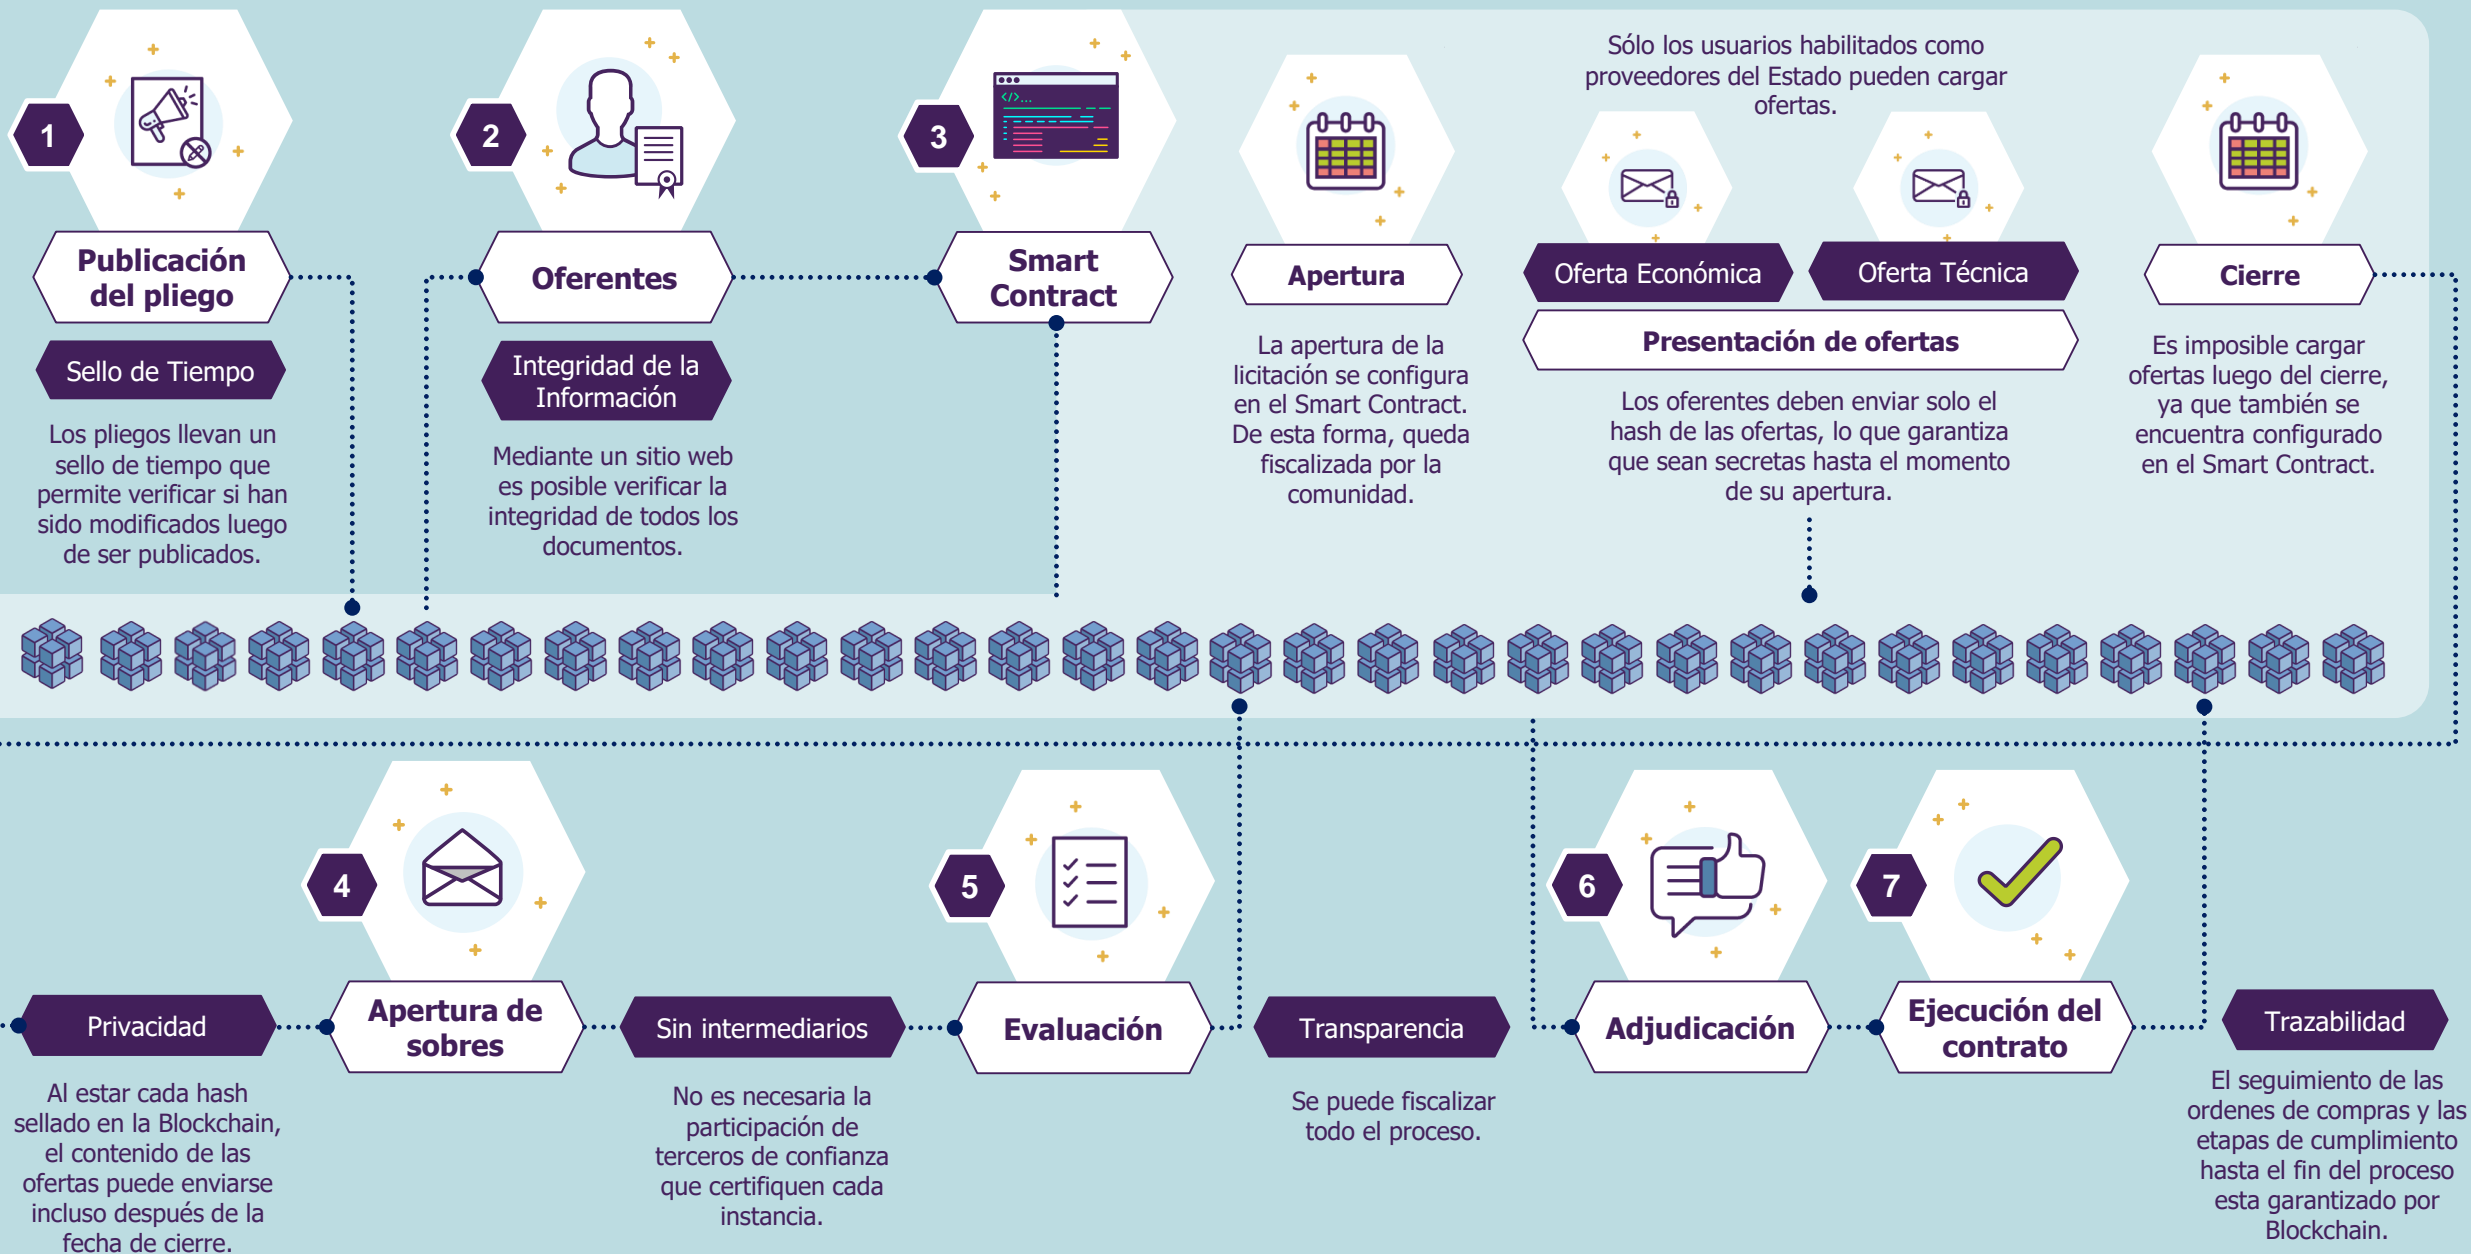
1

Publicación del pliego

Sello de Tiempo

Los pliegos llevan un sello de tiempo que permite verificar si han sido modificados luego de ser publicados.

2

Oferentes

Integridad de la Información

Mediante un sitio web es posible verificar la integridad de todos los documentos.

3

Smart Contract

Apertura

La apertura de la licitación se configura en el Smart Contract. De esta forma, queda fiscalizada por la comunidad.

Sólo los usuarios habilitados como proveedores del Estado pueden cargar ofertas.

Oferta Económica

Oferta Técnica

Presentación de ofertas

Los oferentes deben enviar solo el hash de las ofertas, lo que garantiza que sean secretas hasta el momento de su apertura.

Cierre

Es imposible cargar ofertas luego del cierre, ya que también se encuentra configurado en el Smart Contract.

4

Apertura de sobres

Privacidad

Al estar cada hash sellado en la Blockchain, el contenido de las ofertas puede enviarse incluso después de la fecha de cierre.

Sin intermediarios

No es necesaria la participación de terceros de confianza que certifiquen cada instancia.

5

Evaluación

Transparencia

Se puede fiscalizar todo el proceso.

6

Adjudicación

7

Ejecución del contrato

Trazabilidad

El seguimiento de las ordenes de compras y las etapas de cumplimiento hasta el fin del proceso esta garantizado por Blockchain.